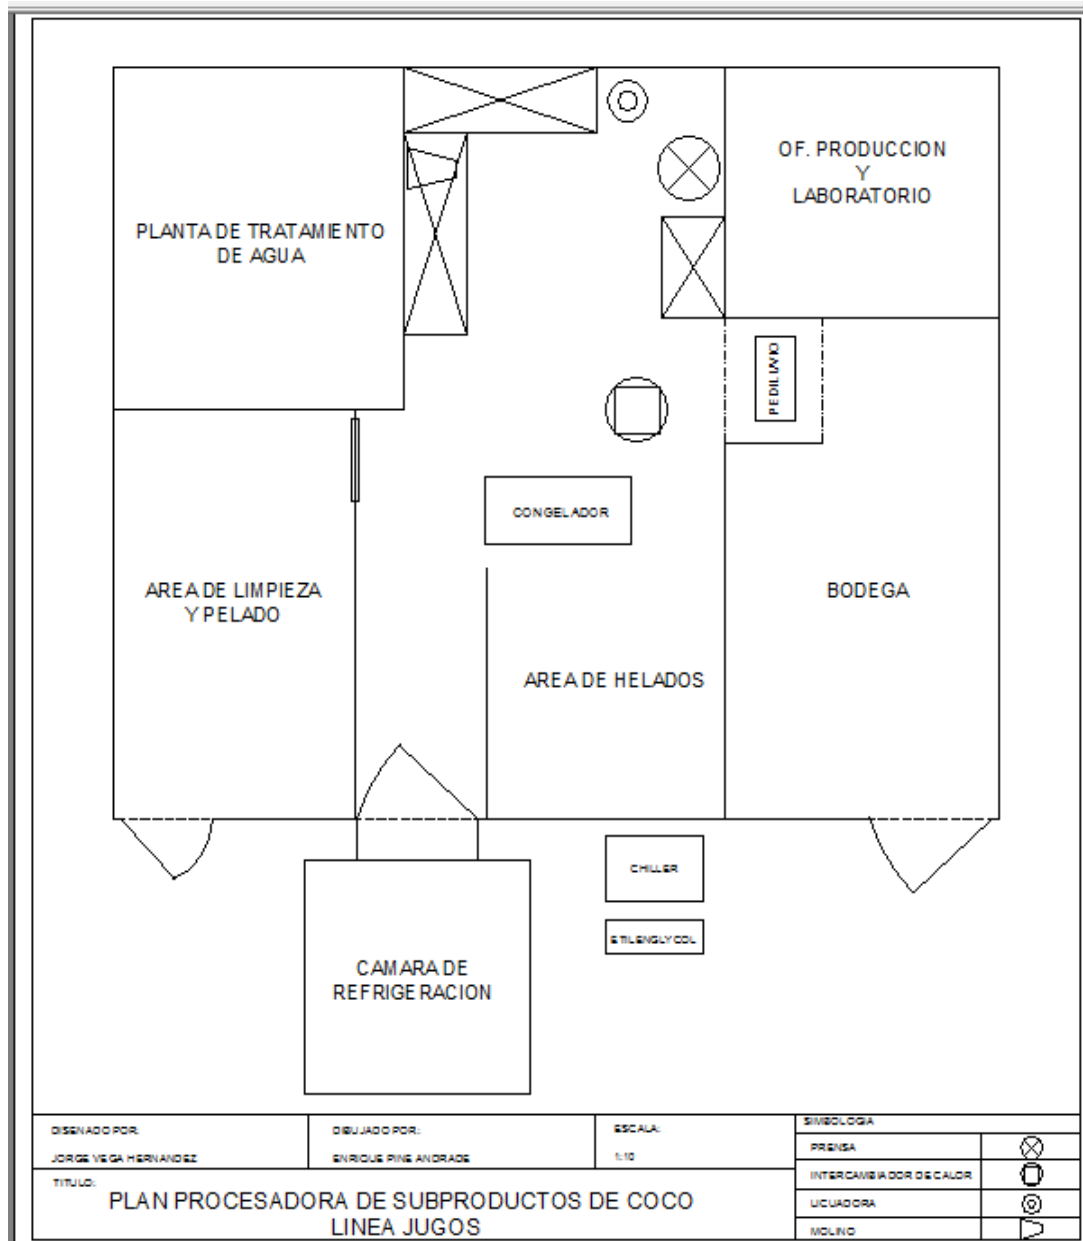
OF. PRODUCCION
Y
LABORATORIO

PLANTA DE TRATAMIENTO
DE AGUA

PEDILUVIO

CONGELADOR

AREA DE LIMPIEZA
Y PELADO

BODEGA

AREA DE HELADOS

CHILLER

ETILENGLYCOL

CAMARA DE
REFRIGERACION

| DISENADO POR: | DIBUJADO POR: | ESCALA: |
|---|---|---|
| JORGE VEGA HERNANDEZ | ENRIQUE PINE ANDRADE | 1:10 |

TITULO:
PLAN PROCESADORA DE SUBPRODUCTOS DE COCO
LINEA JUGOS

| SIMBOLOGIA | |
|---|---|
| PRENSA | |
| INTERCAMBIADOR DE CALOR | |
| LICUADORA | |
| MOLINO | |